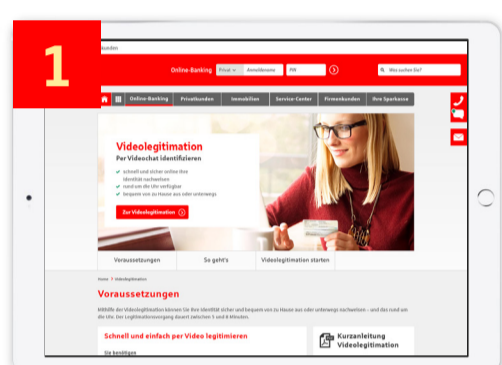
1

Online-Banking Privat Anmeldename PIN

Was suchen Sie?

Online-Banking Privatkunden Immobilien Service-Center Firmenkunden Ihre Sparkasse

Videolegitimation

Per Videochat identifizieren

schnell und sicher online Ihre Identität nachweisen

rund um die Uhr verfügbar

bequem von zu Hause aus oder unterwegs

Zur Videolegitimation

Voraussetzungen So geht's Videolegitimation starten

Home > Videolegitimation

Voraussetzungen

Mithilfe der Videolegitimation können Sie Ihre Identität sicher und bequem von zu Hause aus oder unterwegs nachweisen – und das rund um die Uhr. Der Legitimationsvorgang dauert zwischen 5 und 8 Minuten.

Schnell und einfach per Video legitimieren

Sie benötigen

Kurzanleitung Videolegitimation